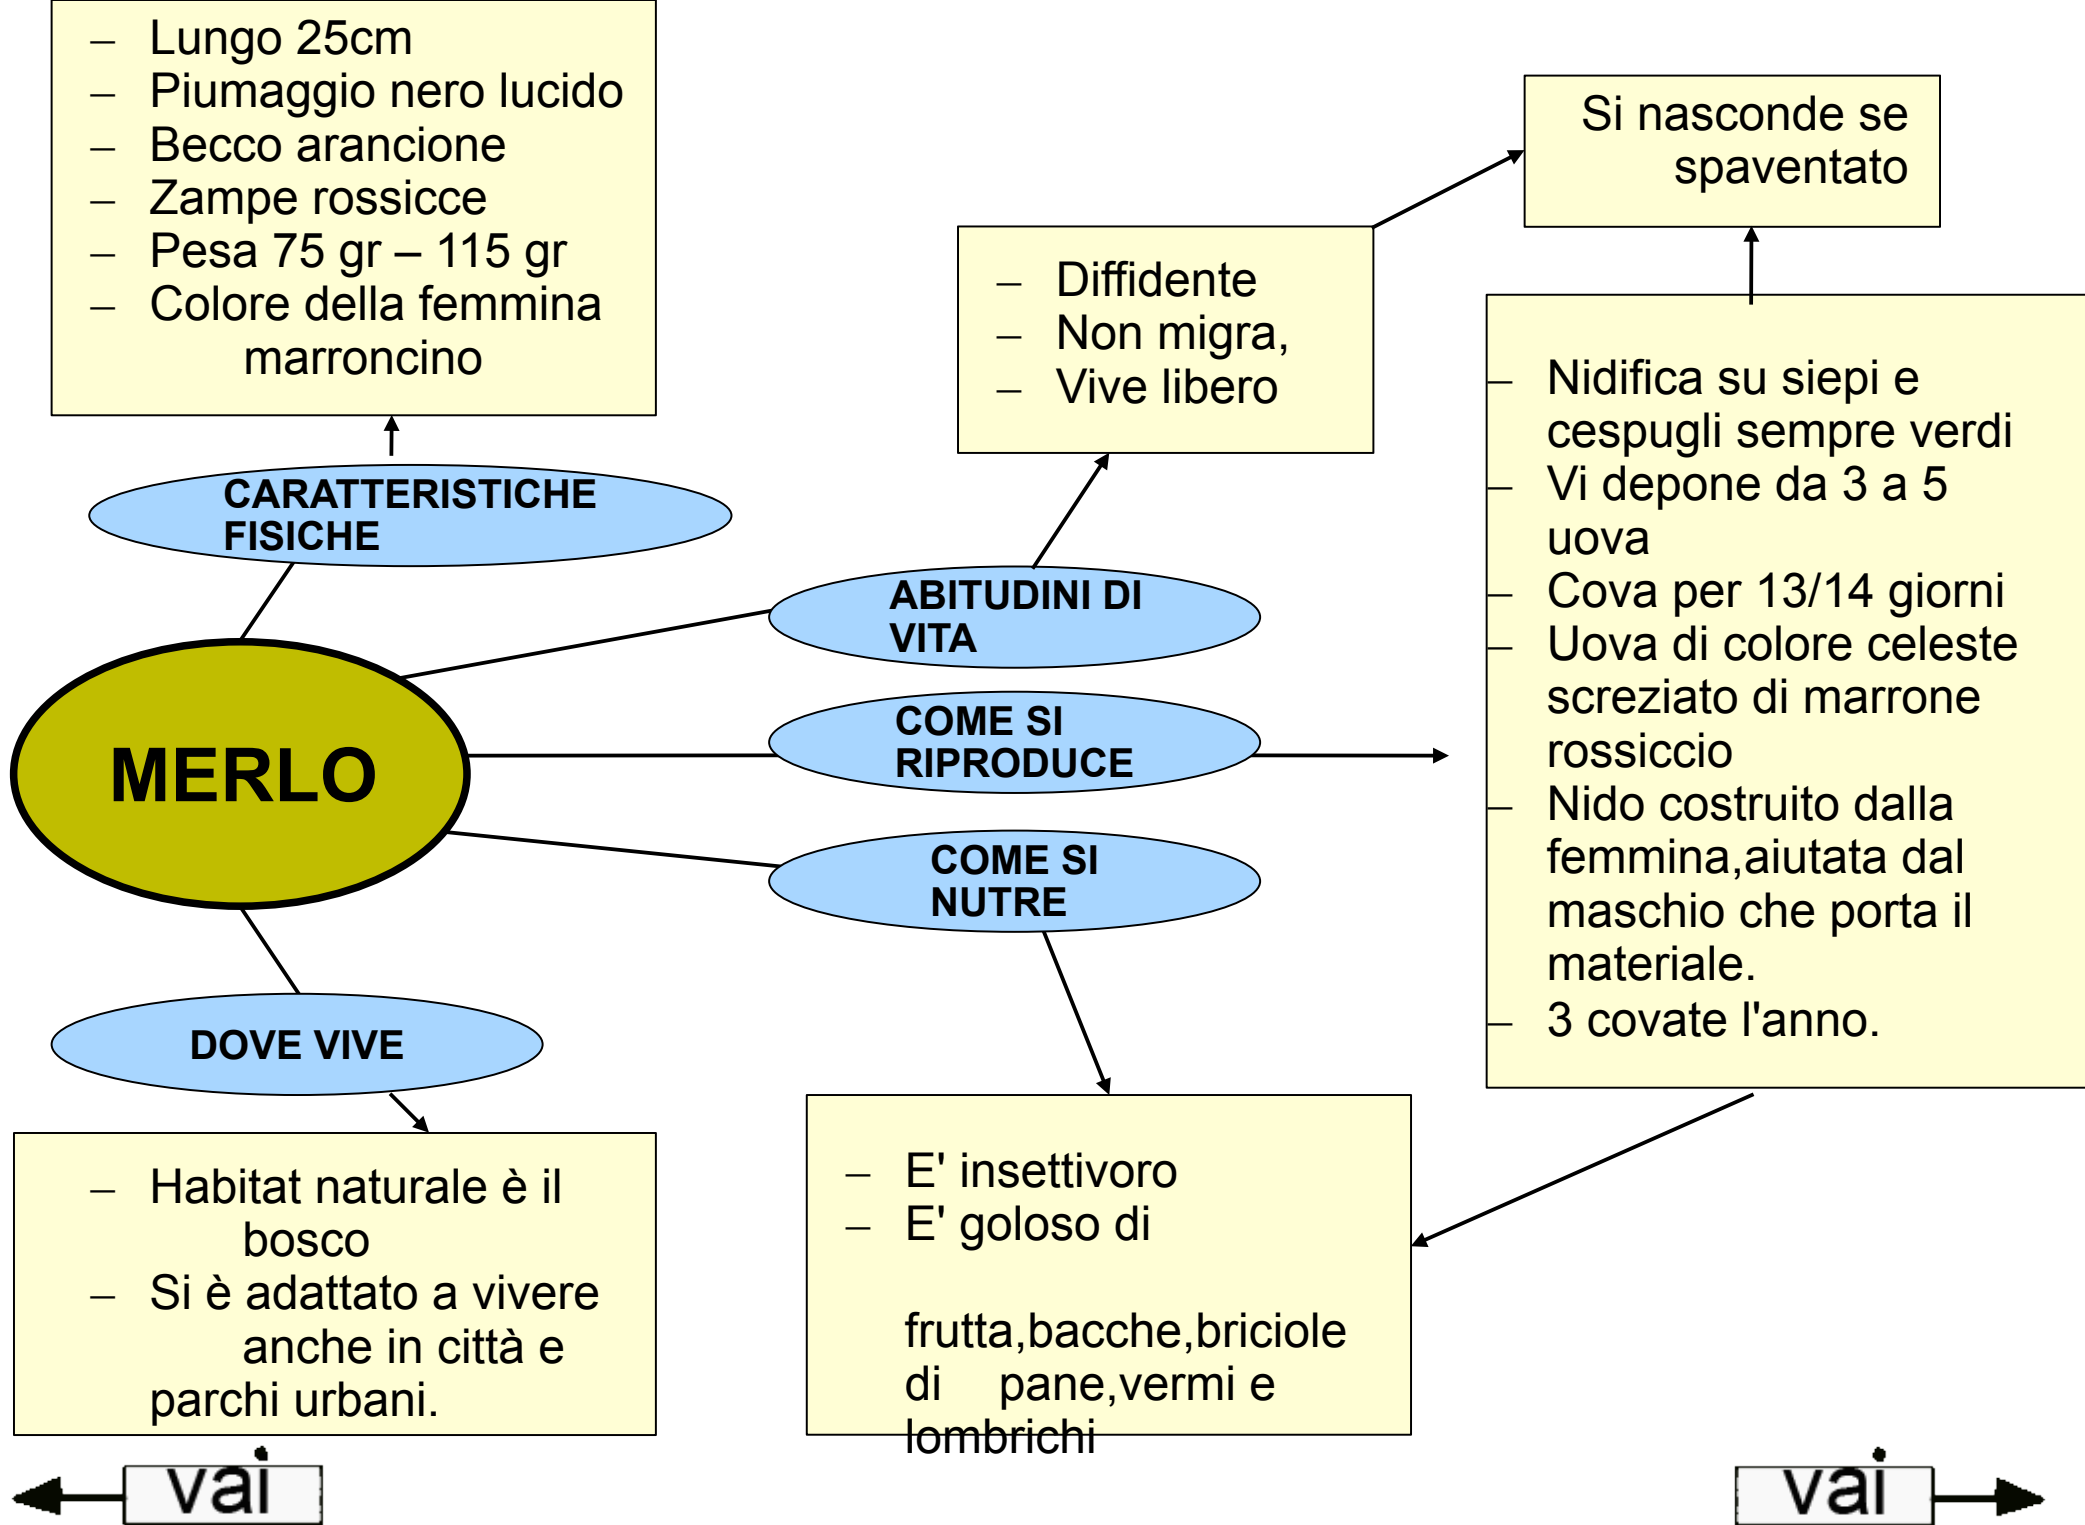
– Lungo 25cm
– Piumaggio nero lucido
– Becco arancione
– Zampe rossicce
– Pesa 75 gr – 115 gr
– Colore della femmina marroncino

Si nasconde se spaventato

– Diffidente
– Non migra,
– Vive libero

– Nidifica su siepi e cespugli sempre verdi
– Vi depone da 3 a 5 uova
– Cova per 13/14 giorni
– Uova di colore celeste screziato di marrone rossiccio
– Nido costruito dalla femmina,aiutata dal maschio che porta il materiale.
– 3 covate l'anno.

CARATTERISTICHE FISICHE

ABITUDINI DI VITA

MERLO

COME SI RIPRODUCE

COME SI NUTRE

DOVE VIVE

– Habitat naturale è il bosco
– Si è adattato a vivere anche in città e parchi urbani.

– E' insettivoro
– E' goloso di

frutta,bacche,briciole di pane,vermi e lombrichi

vai

vai